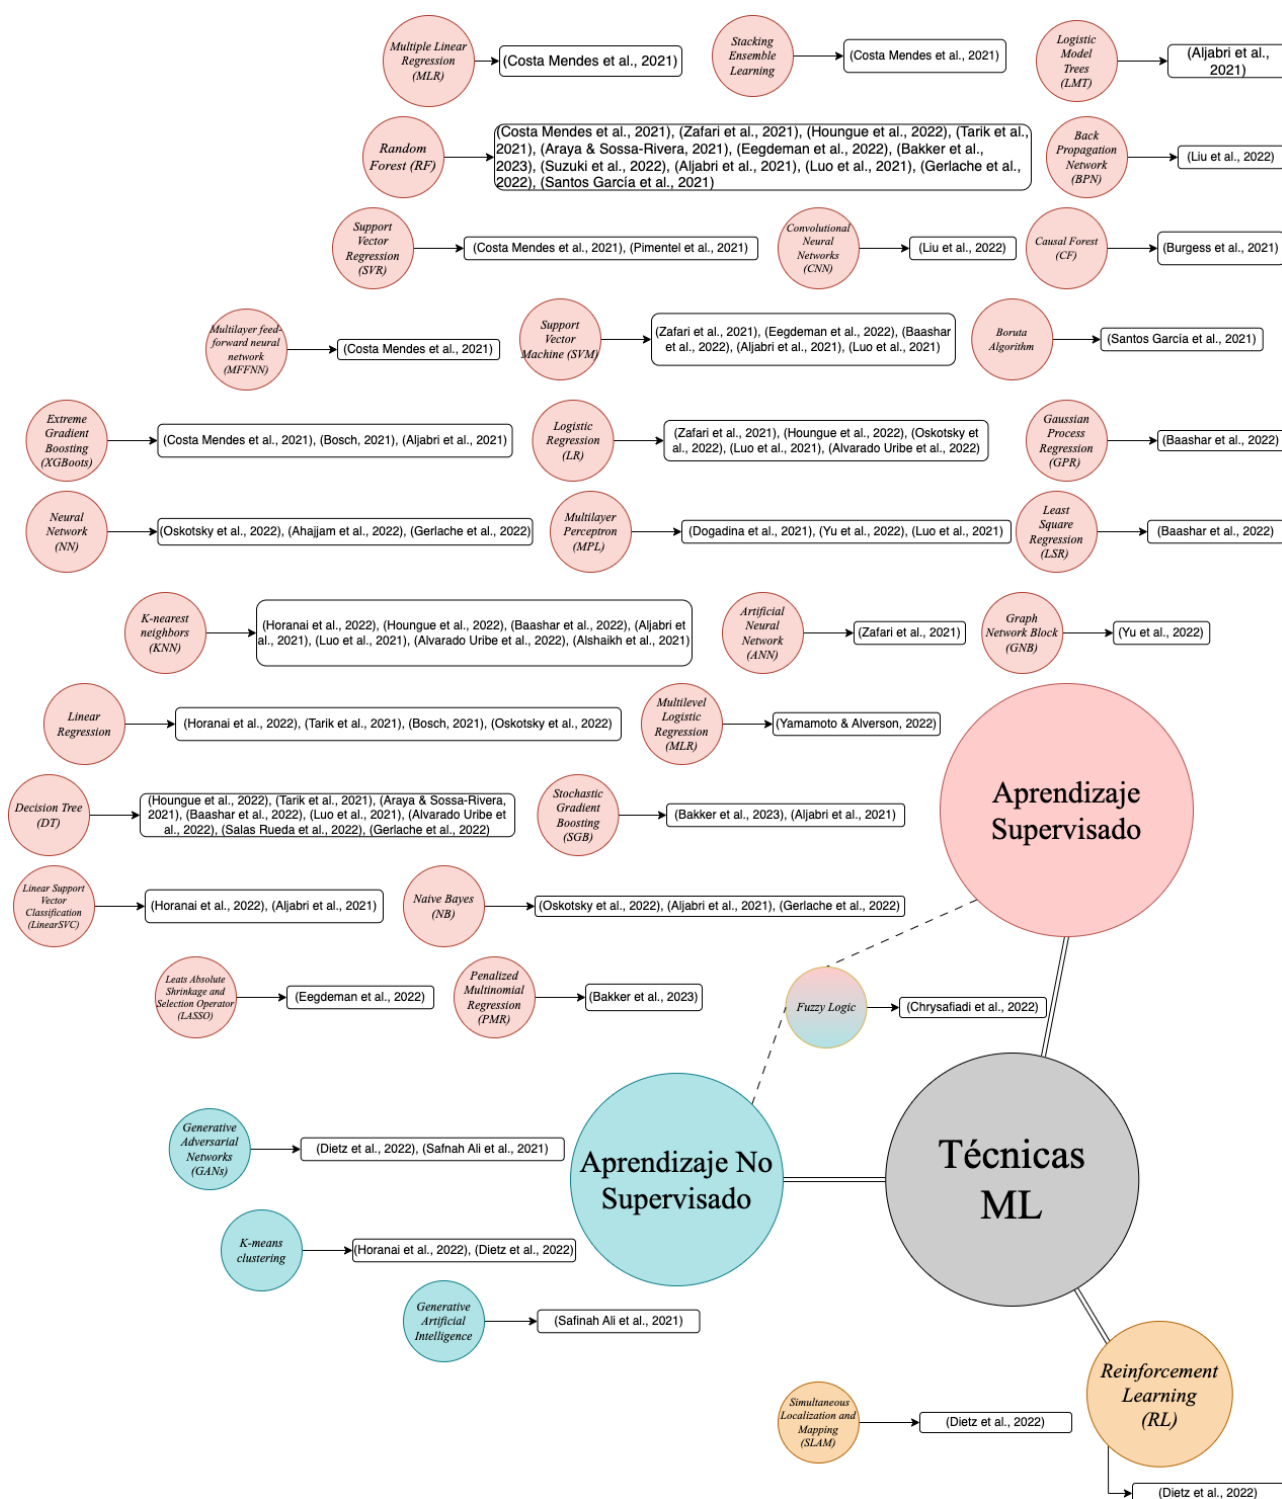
Multiple Linear Regression (MLR)
(Costa Mendes et al., 2021)

Stacking Ensemble Learning
(Costa Mendes et al., 2021)

Logistic Model Trees (LMT)
(Aljabri et al., 2021)

Random Forest (RF)
(Costa Mendes et al., 2021), (Zafari et al., 2021), (Houngue et al., 2022), (Tarik et al., 2021), (Araya & Sossa-Rivera, 2021), (Eegdeman et al., 2022), (Bakker et al., 2023), (Suzuki et al., 2022), (Aljabri et al., 2021), (Luo et al., 2021), (Gerlache et al., 2022), (Santos García et al., 2021)

Back Propagation Network (BPN)
(Liu et al., 2022)

Support Vector Regression (SVR)
(Costa Mendes et al., 2021), (Pimentel et al., 2021)

Convolutional Neural Networks (CNN)
(Liu et al., 2022)

Causal Forest (CF)
(Burgess et al., 2021)

Multilayer feed-forward neural network (MFFNN)
(Costa Mendes et al., 2021)

Support Vector Machine (SVM)
(Zafari et al., 2021), (Eegdeman et al., 2022), (Baashar et al., 2022), (Aljabri et al., 2021), (Luo et al., 2021)

Boruta Algorithm
(Santos García et al., 2021)

Extreme Gradient Boosting (XGBoots)
(Costa Mendes et al., 2021), (Bosch, 2021), (Aljabri et al., 2021)

Logistic Regression (LR)
(Zafari et al., 2021), (Houngue et al., 2022), (Oskotsky et al., 2022), (Luo et al., 2021), (Alvarado Uribe et al., 2022)

Gaussian Process Regression (GPR)
(Baashar et al., 2022)

Neural Network (NN)
(Oskotsky et al., 2022), (Ahajjam et al., 2022), (Gerlache et al., 2022)

Multilayer Perceptron (MPL)
(Dogadina et al., 2021), (Yu et al., 2022), (Luo et al., 2021)

Least Square Regression (LSR)
(Baashar et al., 2022)

K-nearest neighbors (KNN)
(Horanai et al., 2022), (Houngue et al., 2022), (Baashar et al., 2022), (Aljabri et al., 2021), (Luo et al., 2021), (Alvarado Uribe et al., 2022), (Alshaikh et al., 2021)

Artificial Neural Network (ANN)
(Zafari et al., 2021)

Graph Network Block (GNB)
(Yu et al., 2022)

Linear Regression
(Horanai et al., 2022), (Tarik et al., 2021), (Bosch, 2021), (Oskotsky et al., 2022)

Multilevel Logistic Regression (MLR)
(Yamamoto & Alverson, 2022)

Aprendizaje Supervisado

Decision Tree (DT)
(Houngue et al., 2022), (Tarik et al., 2021), (Araya & Sossa-Rivera, 2021), (Baashar et al., 2022), (Luo et al., 2021), (Alvarado Uribe et al., 2022), (Salas Rueda et al., 2022), (Gerlache et al., 2022)

Stochastic Gradient Boosting (SGB)
(Bakker et al., 2023), (Aljabri et al., 2021)

Linear Support Vector Classification (LinearSVC)
(Horanai et al., 2022), (Aljabri et al., 2021)

Naive Bayes (NB)
(Oskotsky et al., 2022), (Aljabri et al., 2021), (Gerlache et al., 2022)

Leats Absolute Shrinkage and Selection Operator (LASSO)
(Eegdeman et al., 2022)

Penalized Multinomial Regression (PMR)
(Bakker et al., 2023)

Fuzzy Logic
(Chrysafiadi et al., 2022)

Generative Adversarial Networks (GANs)
(Dietz et al., 2022), (Safnah Ali et al., 2021)

Aprendizaje No Supervisado

Técnicas ML

K-means clustering
(Horanai et al., 2022), (Dietz et al., 2022)

Generative Artificial Intelligence
(Safinah Ali et al., 2021)

Reinforcement Learning (RL)

Simultaneous Localization and Mapping (SLAM)
(Dietz et al., 2022)

(Dietz et al., 2022)